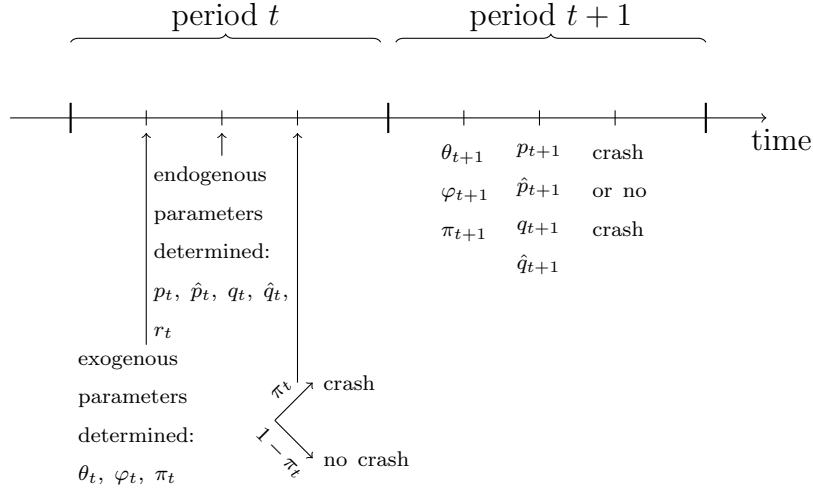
period $t$

period $t+1$

time

endogenous parameters determined: $p_t,\ \hat{p}_t,\ q_t,\ \hat{q}_t,\ r_t$

exogenous parameters determined: $\theta_t,\ \varphi_t,\ \pi_t$

$\pi_t$ crash

$1-\pi_t$ no crash

$\theta_{t+1}$ $\varphi_{t+1}$ $\pi_{t+1}$

$p_{t+1}$ $\hat{p}_{t+1}$ $q_{t+1}$ $\hat{q}_{t+1}$

crash or no crash